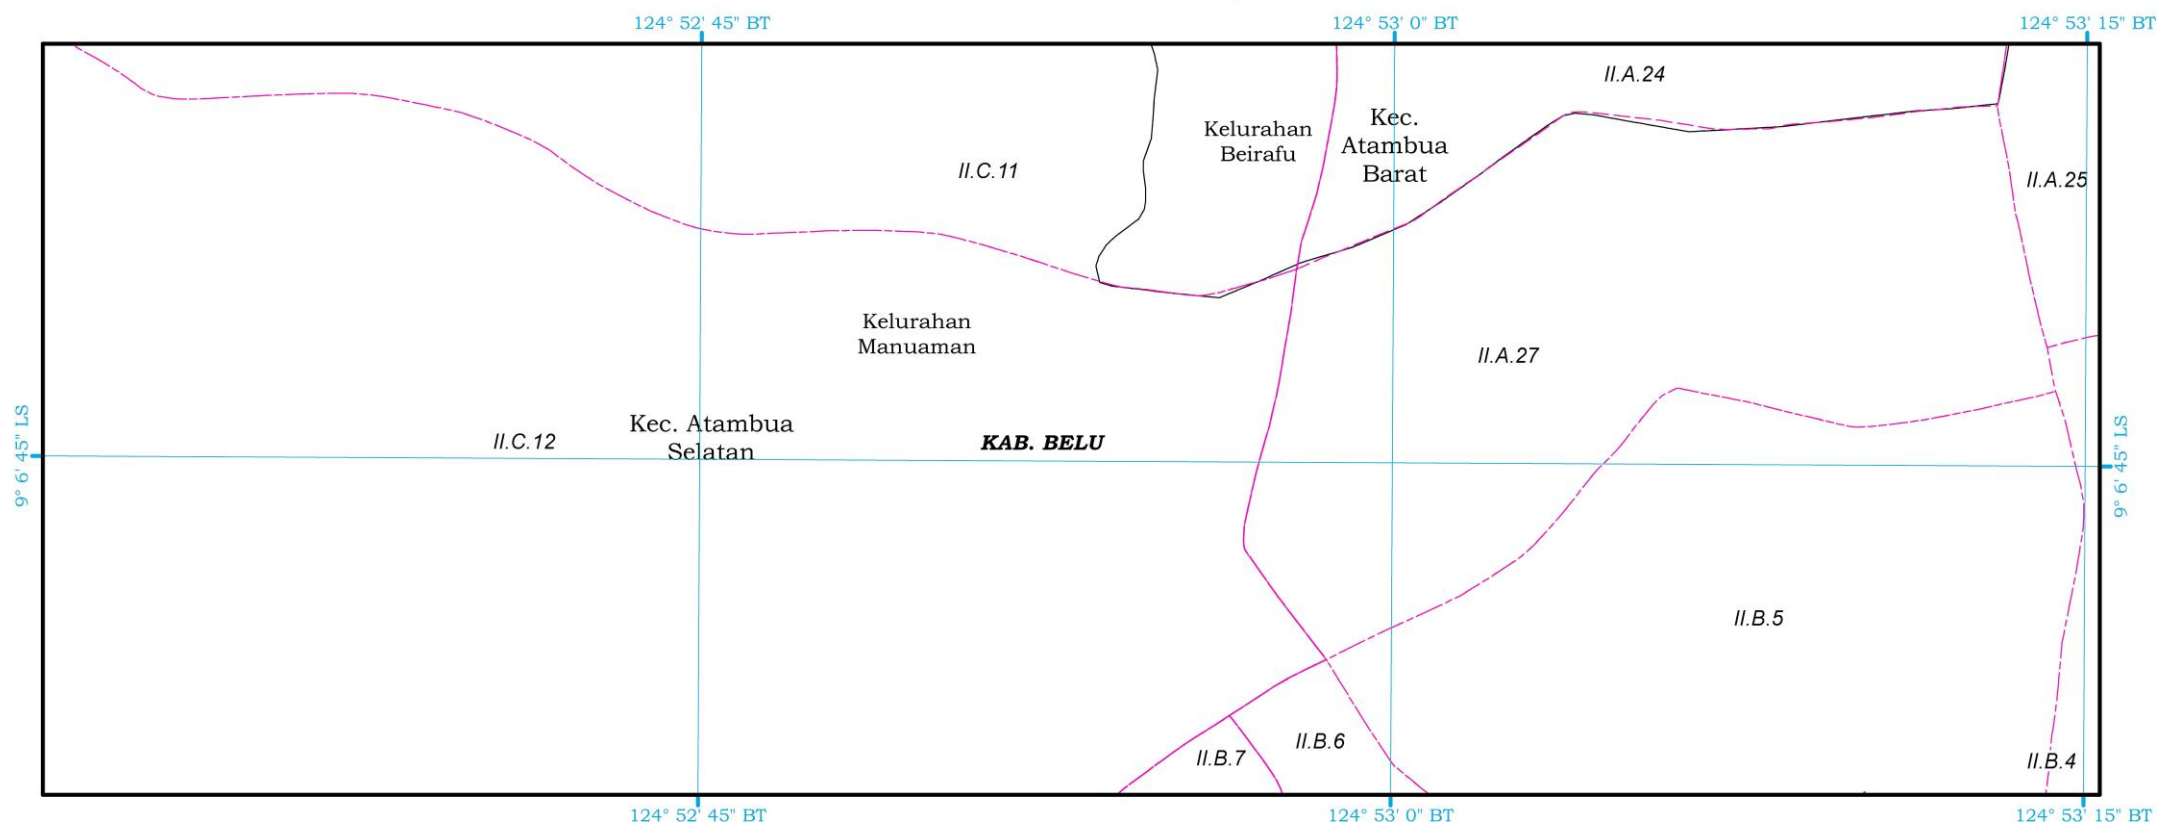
124° 52' 45" BT
124° 53' 0" BT
124° 53' 15" BT

II.A.24

Kelurahan Beirafu

Kec. Atambua Barat

II.C.11

II.A.25

Kelurahan Manuaman

II.A.27

9° 6' 45" LS

Kec. Atambua Selatan

II.C.12

KAB. BELU

9° 6' 45" LS

II.B.5

II.B.6

II.B.7

II.B.4

124° 52' 45" BT
124° 53' 0" BT
124° 53' 15" BT